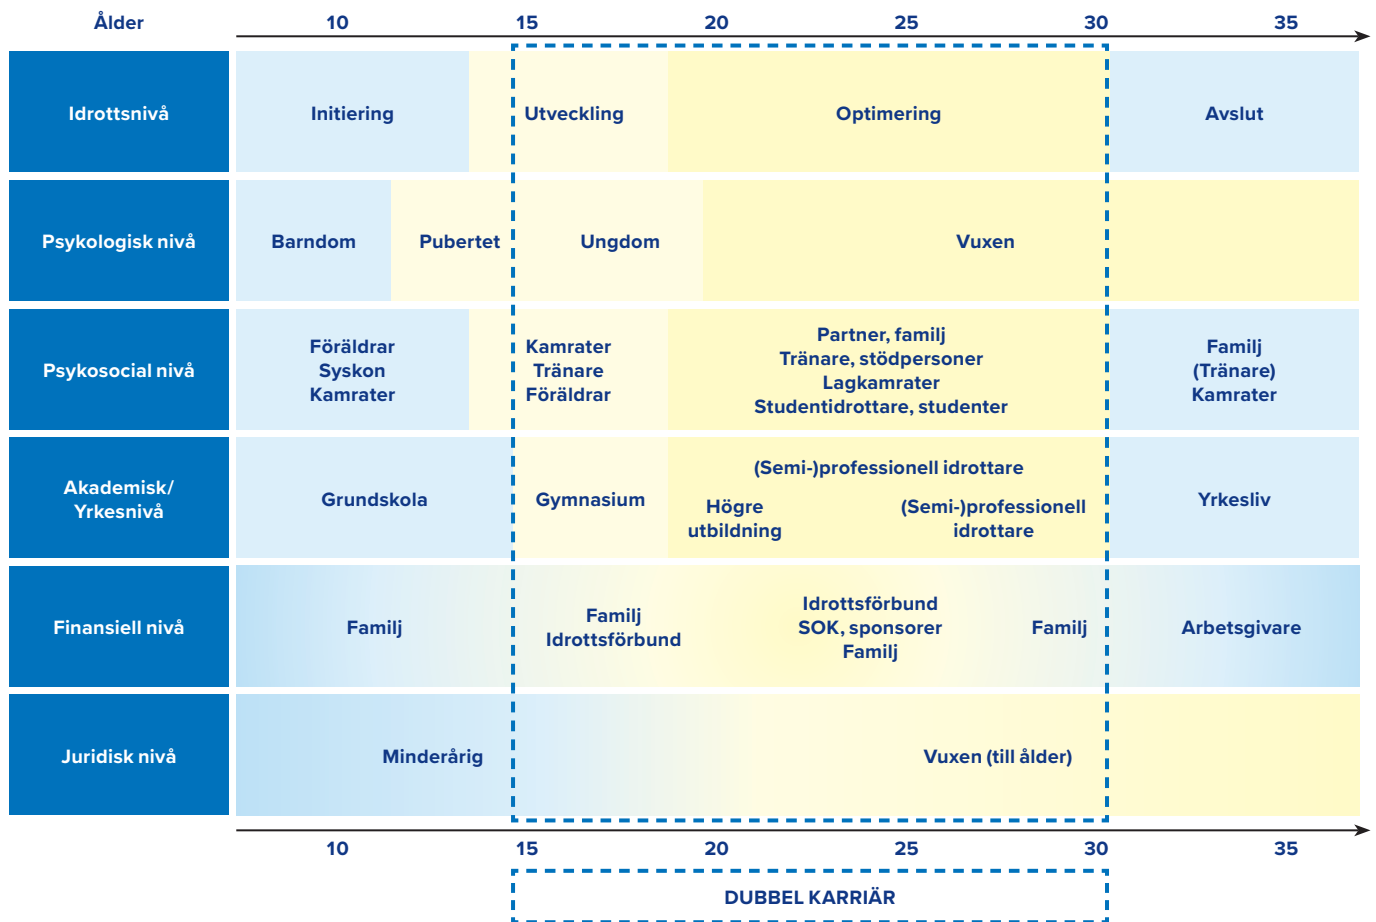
| Ålder | 10 | 15 | 20 | 25 | 30 | 35 |
|---|---|---|---|---|---|---|
| Idrottsnivå | Initiering | Utveckling | Optimering | | | Avslut |
| Psykologisk nivå | Barndom | Pubertet | Ungdom | Vuxen | | |
| Psykosocial nivå | Föräldrar Syskon Kamrater | Kamrater Tränare Föräldrar | Partner, familj Tränare, stödpersoner Lagkamrater Studentidrottare, studenter | | | Familj (Tränare) Kamrater |
| Akademisk/ Yrkesnivå | Grundskola | Gymnasium | (Semi-)professionell idrottare Högre utbildning | (Semi-)professionell idrottare | | Yrkesliv |
| Finansiell nivå | Familj | Familj Idrottsförbund | Idrottsförbund SOK, sponsorer Familj | Familj | | Arbetsgivare |
| Juridisk nivå | Minderårig | | Vuxen (till ålder) | | | |

10 15 20 25 30 35

DUBBEL KARRIÄR